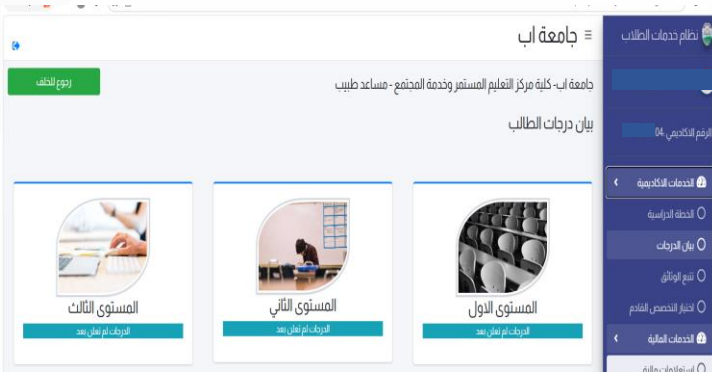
نظام خدمات الطالب

الرقم الاكاديمي :04

الخدمات الاكاديمية

الخطة الدراسية

بيان الدرجات

تتبع الوثائق

اختيار التخصص القادم

الخدمات المالية

استعلامات مالية

جامعة اب ≡

رجوع للخلف

جامعة اب- كلية مركز التعليم المستمر وخدمة المجتمع - مساعد طبيب

بيان درجات الطالب

المستوى الاول

الدرجات لم تعلن بعد

المستوى الثاني

الدرجات لم تعلن بعد

المستوى الثالث

الدرجات لم تعلن بعد